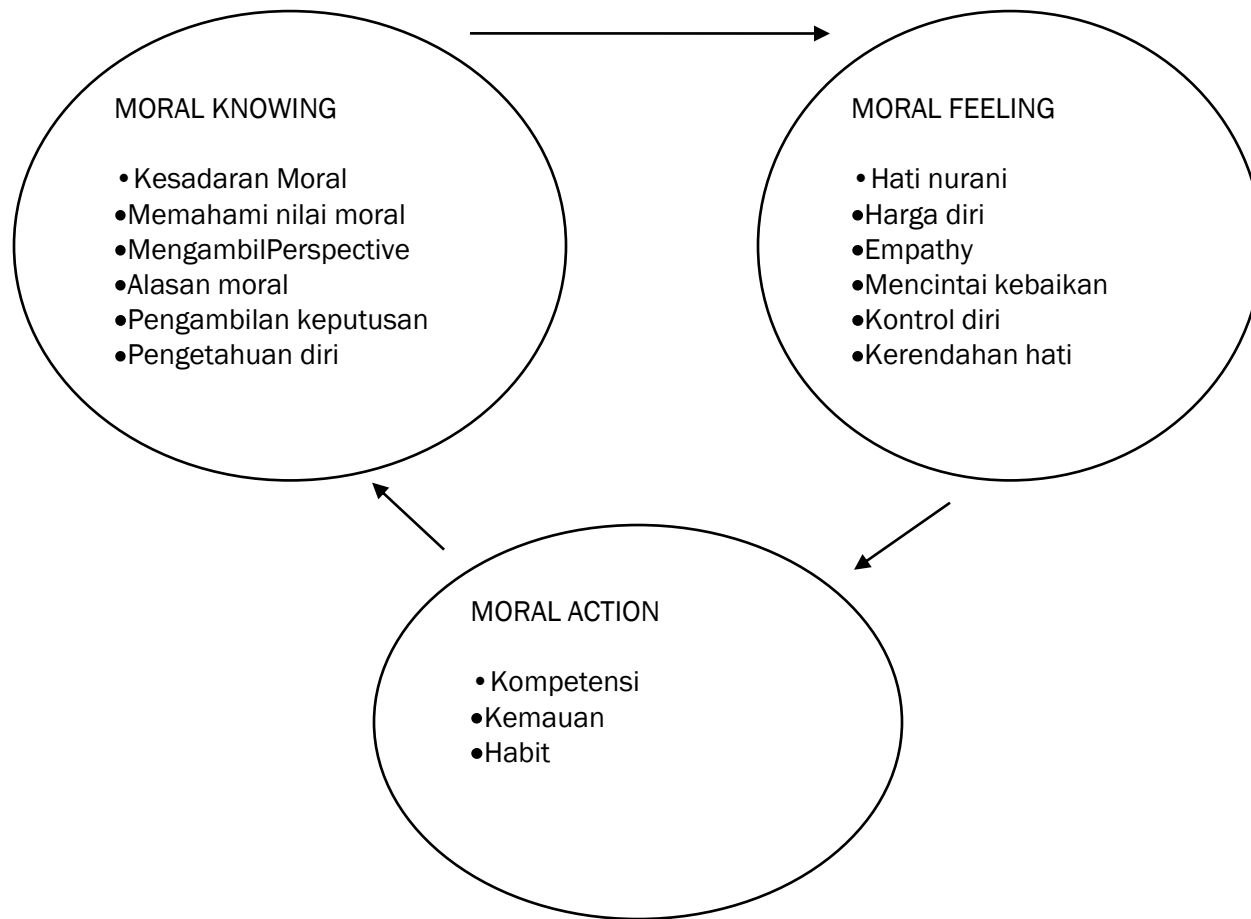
MORAL KNOWING

- Kesadaran Moral
- Memahami nilai moral
- MengambilPerspective
- Alasan moral
- Pengambilan keputusan
- Pengetahuan diri

MORAL FEELING

- Hati nurani
- Harga diri
- Empathy
- Mencintai kebaikan
- Kontrol diri
- Kerendahan hati

MORAL ACTION

- Kompetensi
- Kemauan
- Habit